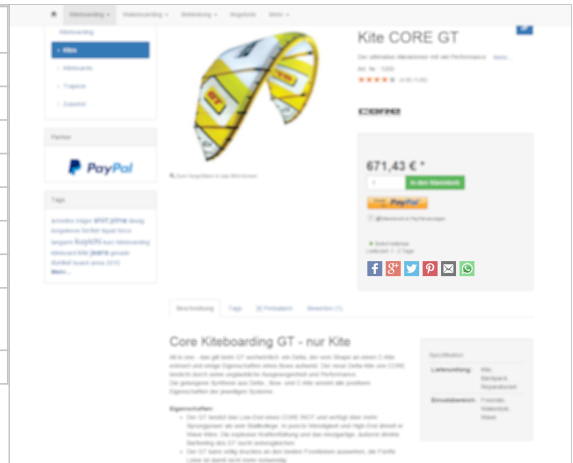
Kiteboarding ▾ Wakeboarding ▾ Bekleidung ▾ Angebote Mehr ▾

Kiteboarding

» Kites

Kiteboards

Trapeze

Zubehör

Partner

PayPal

Tags

Kite CORE GT

671,43 € *

In den Warenkorb

PayPal

Beschreibung

Core Kiteboarding GT - nur Kite

Eigenschaften:

Spezifikation

Lieferumfang:

Einsatzbereich: